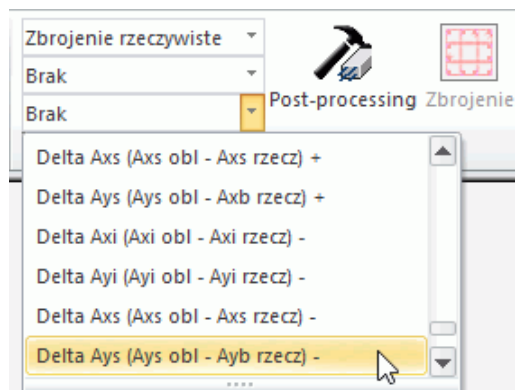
Zbrojenie rzeczywiste
Brak
Brak
Post-processing
Zbrojenie

Delta Axs (Axs obl - Axs rzecz) +
Delta Ays (Ays obl - Axb rzecz) +
Delta Axi (Axi obl - Axi rzecz) -
Delta Ayi (Ayi obl - Ayi rzecz) -
Delta Axs (Axs obl - Axs rzecz) -
Delta Ays (Ays obl - Ayb rzecz) -